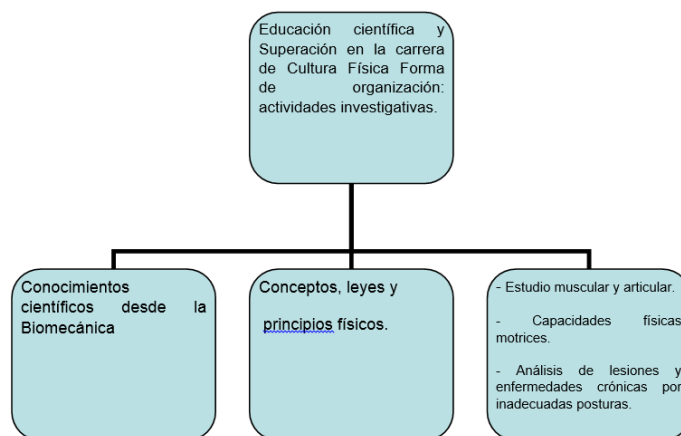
Educación científica y Superación en la carrera de Cultura Física Forma de organización: actividades investigativas.

Conocimientos científicos desde la Biomecánica

Conceptos, leyes y

principios físicos.

- Estudio muscular y articular.

- Capacidades físicas motrices.

- Análisis de lesiones y enfermedades crónicas por inadecuadas posturas.